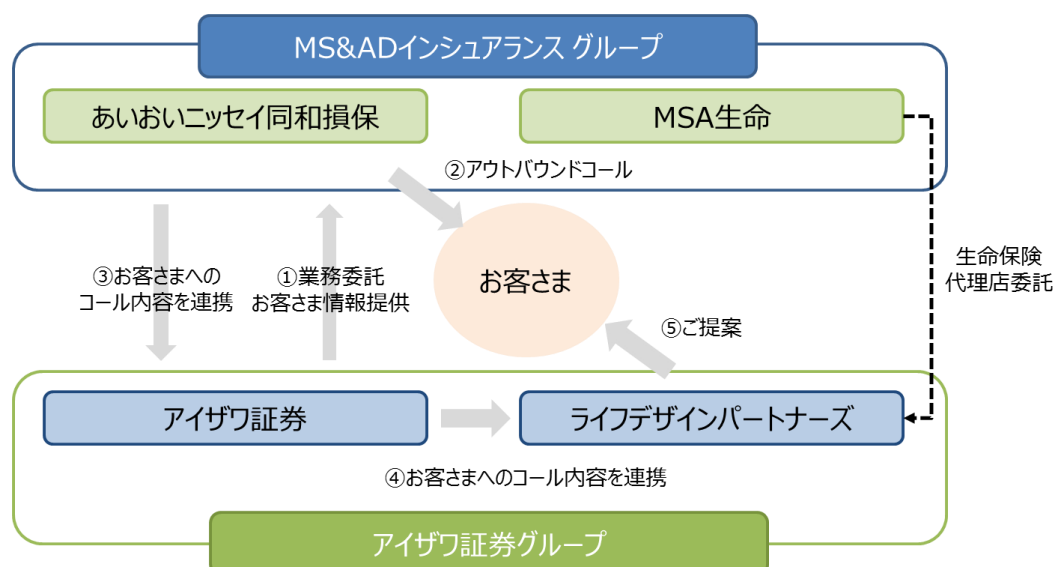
MS&ADインシュアランス グループ

あいおいニッセイ同和損保

MSA生命

②アウトバウンドコール

③お客さまへのコール内容を連携

①業務委託
お客さま情報提供

お客さま

生命保険
代理店委託

⑤ご提案

アイザワ証券

ライフデザインパートナーズ

④お客さまへのコール内容を連携

アイザワ証券グループ